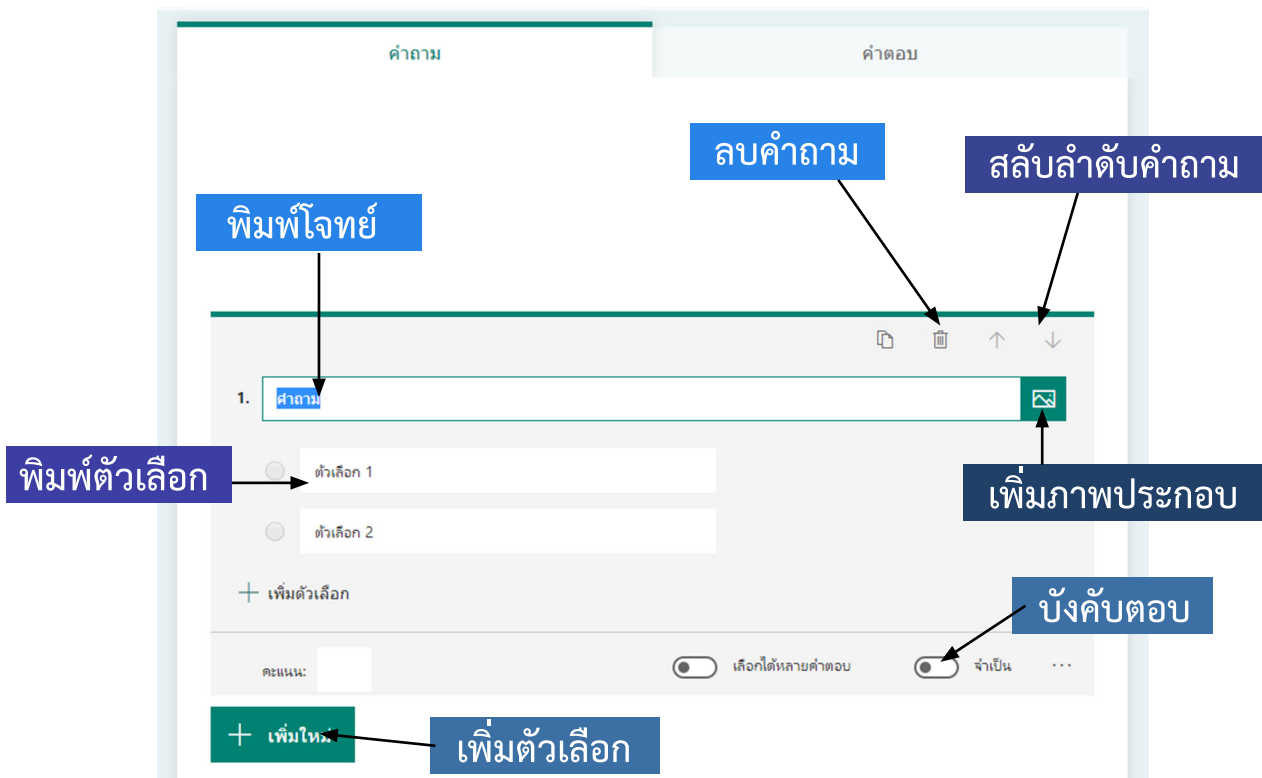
คำถาม

คำตอบ

ลบคำถาม

สลับลำดับคำถาม

พิมพ์โจทย์

1. คำถาม

พิมพ์ตัวเลือก

ตัวเลือก 1

เพิ่มภาพประกอบ

ตัวเลือก 2

+ เพิ่มตัวเลือก

บังคับตอบ

คะแนน:

เลือกได้หลายคำตอบ

จำเป็น

···

+ เพิ่มใหม่

เพิ่มตัวเลือก